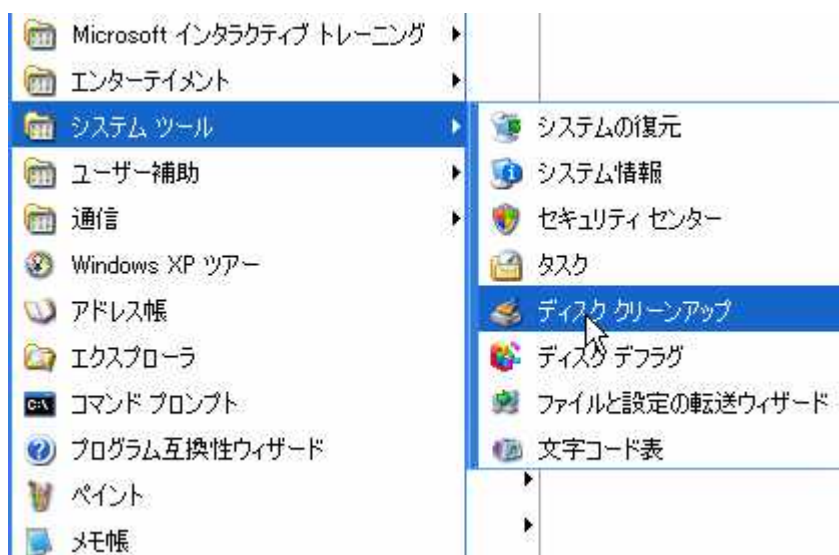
Microsoft インタラクティブ トレーニング
エンターテイメント
システム ツール
ユーザー補助
通信
Windows XP ツアー
アドレス帳
エクスプローラ
コマンド プロンプト
プログラム互換性ウィザード
ペイント
メモ帳

システムの復元
システム情報
セキュリティ センター
タスク
ディスク クリーンアップ
ディスク デフラグ
ファイルと設定の転送ウィザード
文字コード表